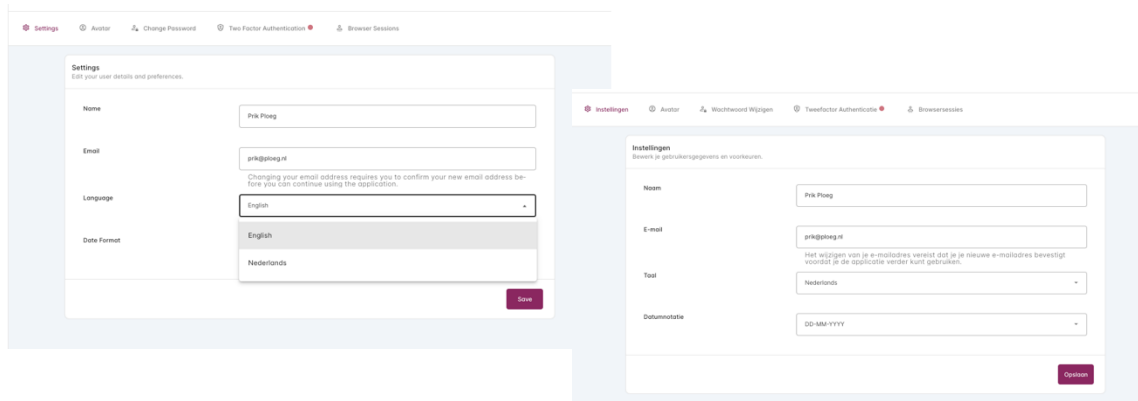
Settings Avatar Change Password Two Factor Authentication Browser Sessions

Settings
Edit your user details and preferences.

Name
Prik Ploeg

Email
prik@ploeg.nl
Changing your email address requires you to confirm your new email address before you can continue using the application.

Language
English

English
Nederlands

Date Format

Save

Instellingen Avatar Wachtwoord Wijzigen Tweefactor Authenticatie Browsersessies

Instellingen
Bewerk je gebruikersgegevens en voorkeuren.

Naam
Prik Ploeg

E-mail
prik@ploeg.nl
Het wijzigen van je e-mailadres vereist dat je je nieuwe e-mailadres bevestigt voordat je de applicatie verder kunt gebruiken.

Taal
Nederlands

Datumnotatie
DD-MM-YYYY

Opslaan